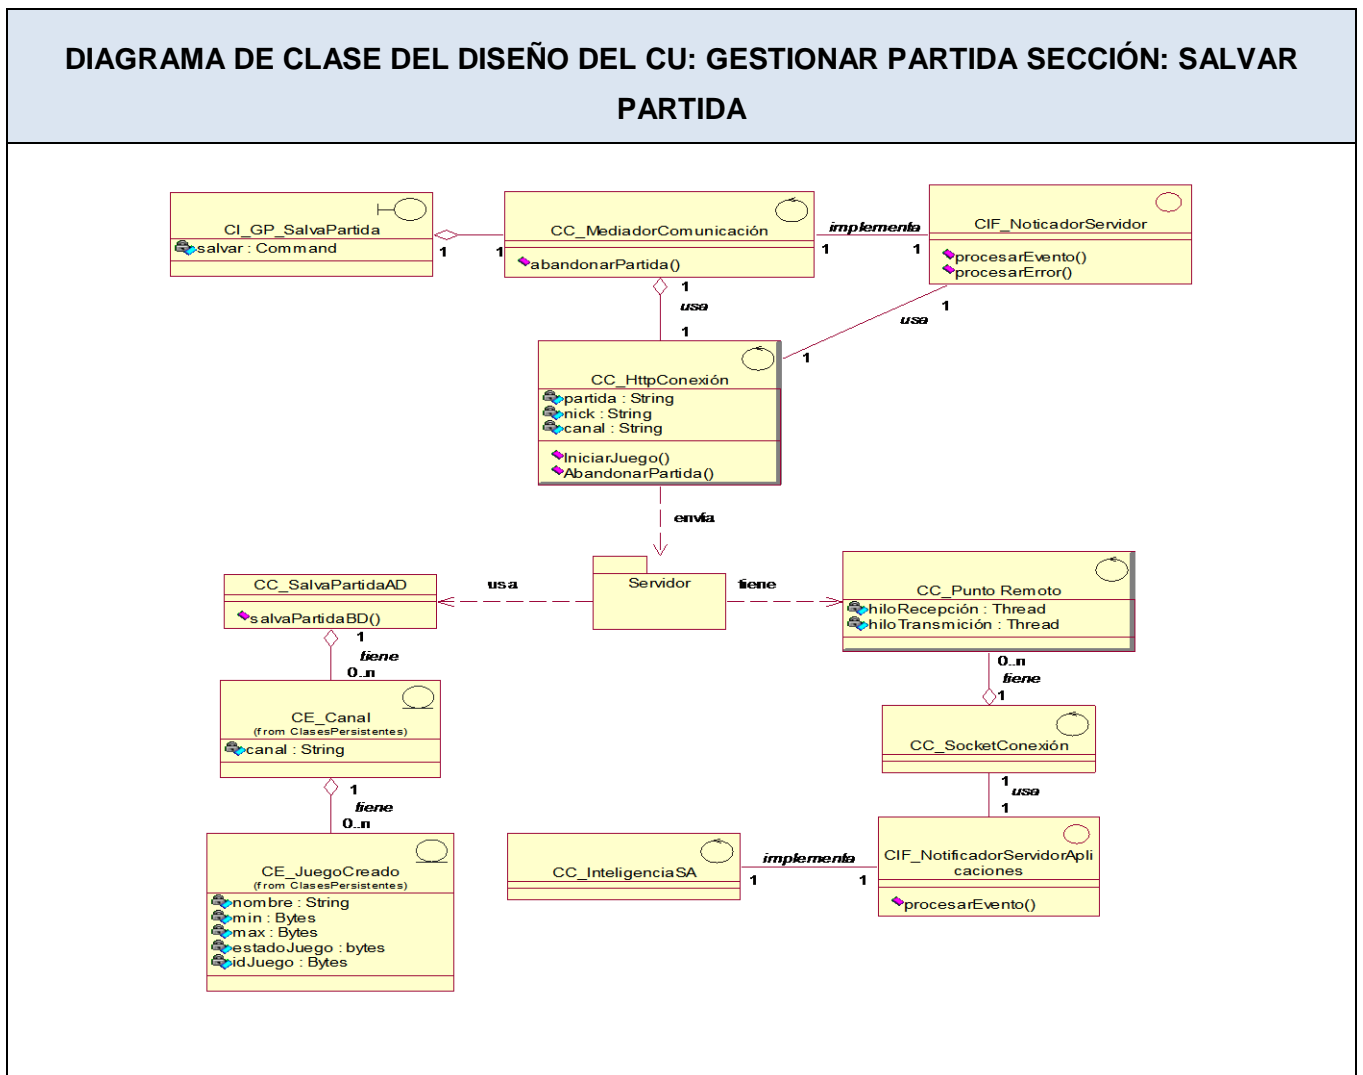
DIAGRAMA DE CLASE DEL DISEÑO DEL CU: GESTIONAR PARTIDA SECCIÓN: SALVAR PARTIDA

CI_GP_SalvaPartida
salvar : Command

1

1

CC_MediadorComunicación
abandonarPartida()

implementa

1

1

CIF_NoticadorServidor
procesarEvento()
procesarError()

1
usa
1

1
usa
1

CC_HttpConexión
partida : String
nick : String
canal : String
IniciarJuego()
AbandonarPartida()

envía

CC_SalvaPartidaAD
salvaPartidaBD()

usa

Servidor

tiene

CC_Punto Remoto
hiloRecepción : Thread
hilo Transmición : Thread

1
tiene
0..n

CE_Canal
(from ClasesPersistentes)
canal : String

0..n
tiene
1

CC_SocketConexión

1
tiene
0..n

1
usa
1

CE_JuegoCreado
(from ClasesPersistentes)
nombre : String
min : Bytes
max : Bytes
estadoJuego : bytes
idJuego : Bytes

CC_InteligenciaSA

implementa
1
1

CIF_NotificadorServidorAplicaciones
procesarEvento()